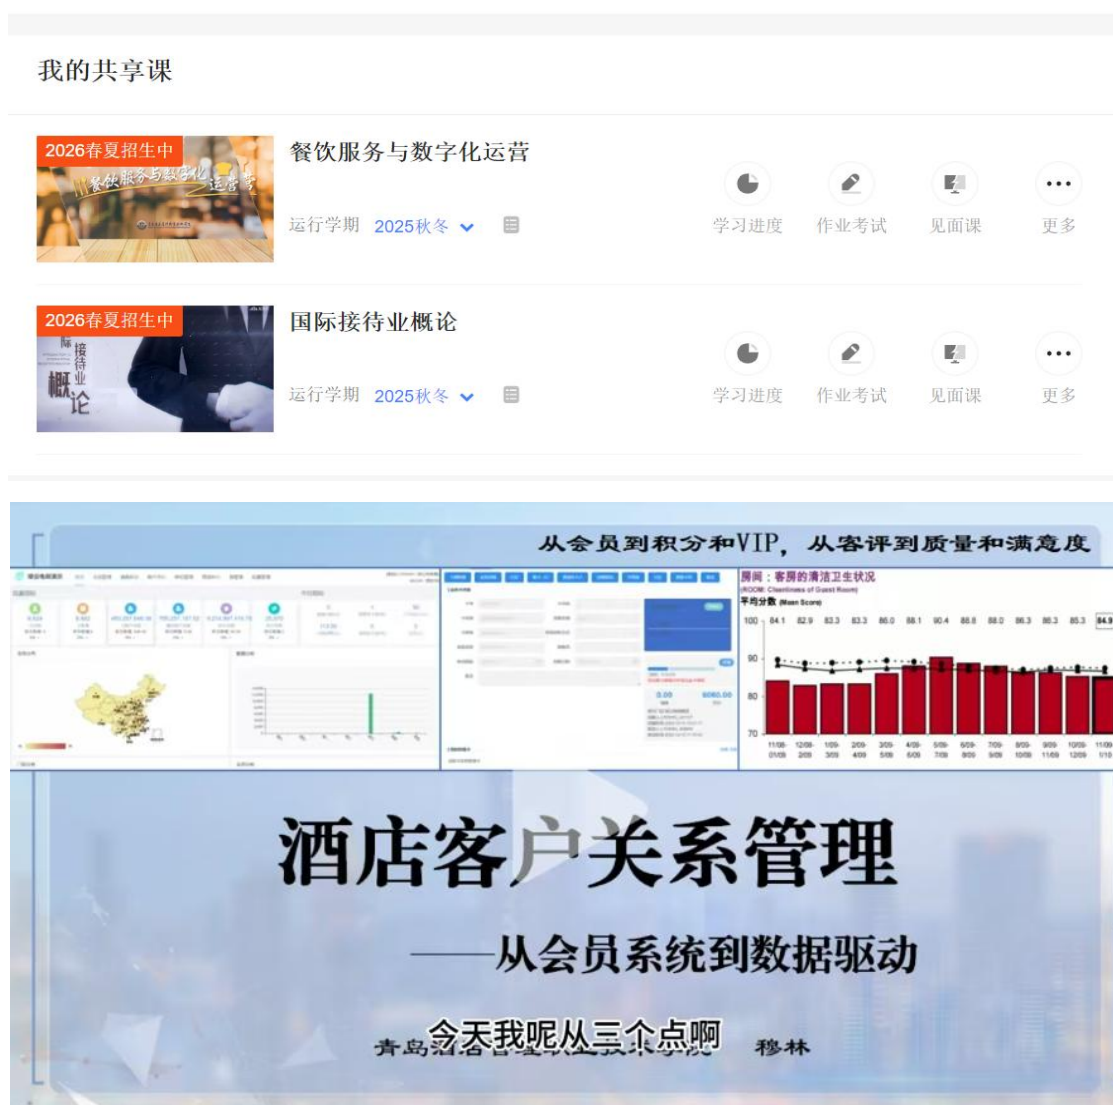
我的共享课

2026春夏招生中
餐饮服务与数字化运营
运行学期 2025秋冬
学习进度 作业考试 见面课 更多

2026春夏招生中
国际接待业概论
运行学期 2025秋冬
学习进度 作业考试 见面课 更多

从会员到积分和VIP，从客评到质量和满意度

房间：客房的清洁卫生状况
(ROOM: Cleanliness of Guest Room)
平均分数 (Mean Score)
100 84.1 82.9 83.3 83.3 86.0 88.1 90.4 88.8 88.0 86.3 86.3 85.3 84.9
90
80
70

0.00 8060.00

酒店客户关系管理
——从会员系统到数据驱动
青岛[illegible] 穆林
今天我呢从三个点啊